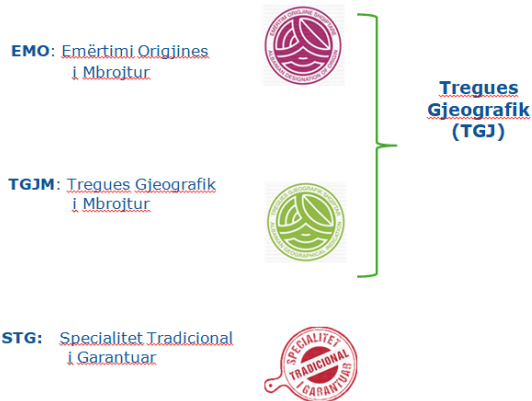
EMO: Emërtimi Origjines i Mbrojtur

EMËRTIM ORIGJINE I MBROJTUR
ALBANIAN DESIGNATION OF ORIGIN

TGJM: Tregues Gjeografik i Mbrojtur

TREGUES GJEOGRAFIK I MBROJTUR
ALBANIAN GEOGRAPHICAL INDICATION

Tregues Gjeografik (TGJ)

STG: Specialitet Tradicional i Garantuar

SPECIALITET TRADICIONAL I GARANTUAR